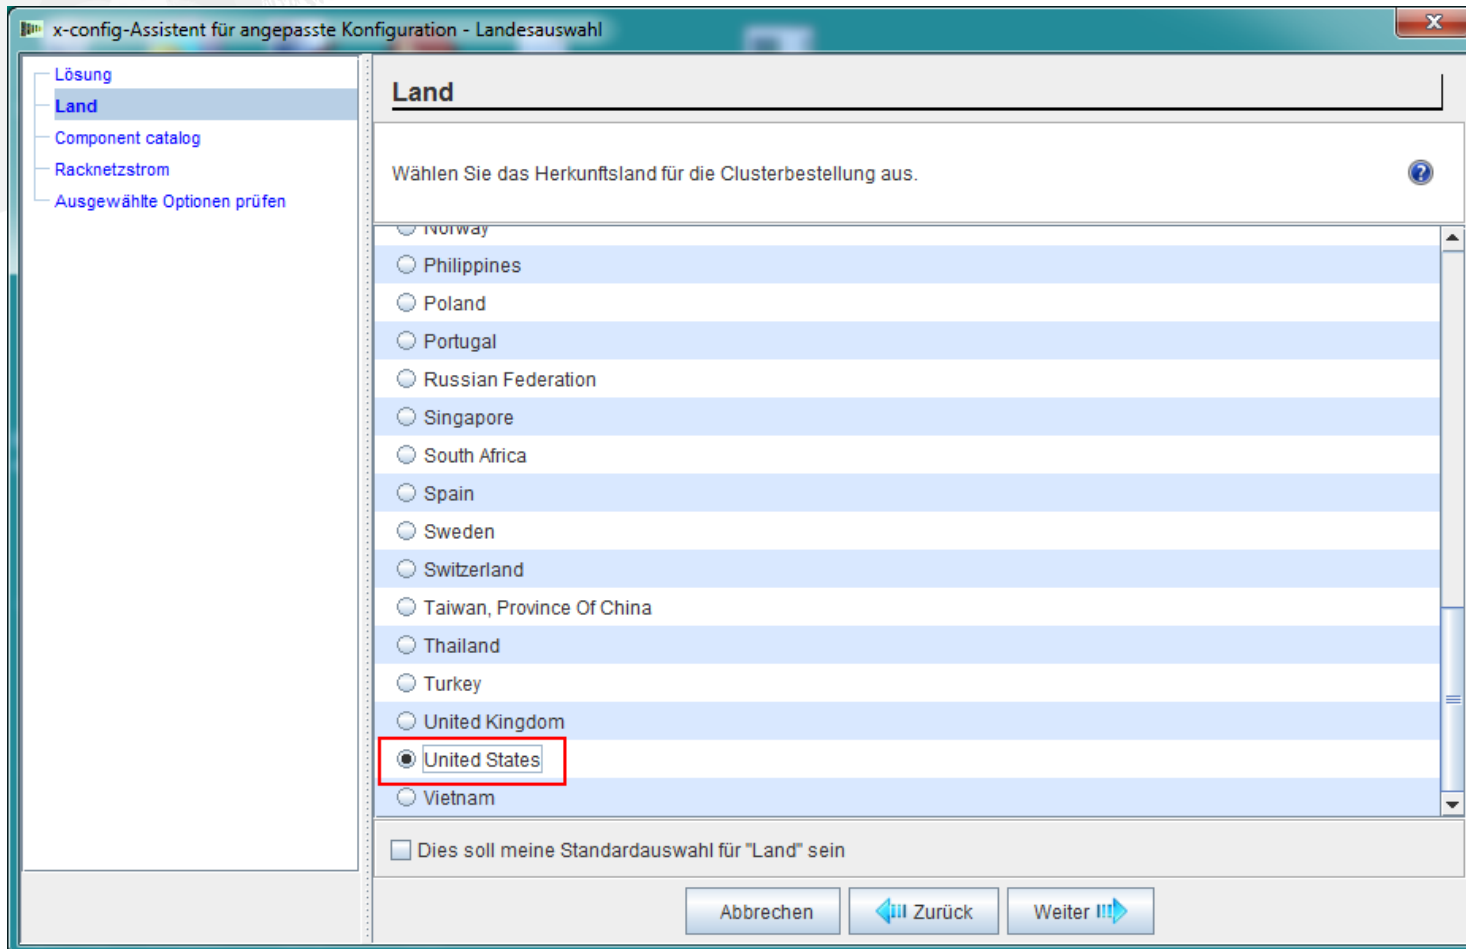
x-config-Assistent für angepasste Konfiguration - Landesauswahl

Lösung
Land
Component catalog
Racknetzstrom
Ausgewählte Optionen prüfen

Land

Wählen Sie das Herkunftsland für die Clusterbestellung aus.

Norway
Philippines
Poland
Portugal
Russian Federation
Singapore
South Africa
Spain
Sweden
Switzerland
Taiwan, Province Of China
Thailand
Turkey
United Kingdom
United States
Vietnam

Dies soll meine Standardauswahl für "Land" sein

Abbrechen
Zurück
Weiter